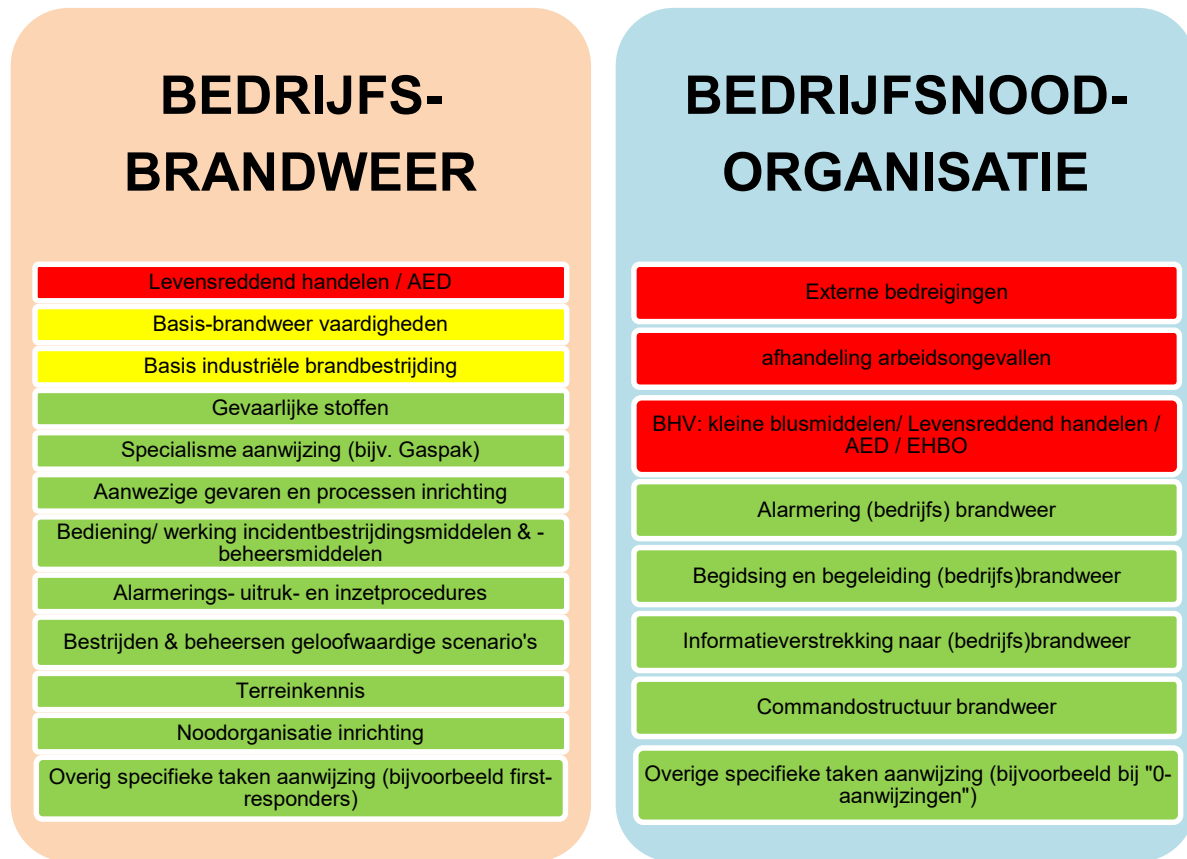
BEDRIJFS-BRANDWEER

Levensreddend handelen / AED

Basis-brandweer vaardigheden

Basis industriële brandbestrijding

Gevaarlijke stoffen

Specialisme aanwijzing (bijv. Gaspak)

Aanwezige gevaren en processen inrichting

Bediening/ werking incidentbestrijdingsmiddelen & -beheersmiddelen

Alarmerings- uitruk- en inzetprocedures

Bestrijden & beheersen geloofwaardige scenario's

Terreinkennis

Noodorganisatie inrichting

Overig specifieke taken aanwijzing (bijvoorbeeld first-responders)

BEDRIJFSNOOD-ORGANISATIE

Externe bedreigingen

afhandeling arbeidsongevallen

BHV: kleine blusmiddelen/ Levensreddend handelen / AED / EHBO

Alarmering (bedrijfs) brandweer

Begidsing en begeleiding (bedrijfs)brandweer

Informatieverstrekking naar (bedrijfs)brandweer

Commandostructuur brandweer

Overige specifieke taken aanwijzing (bijvoorbeeld bij "0-aanwijzingen")